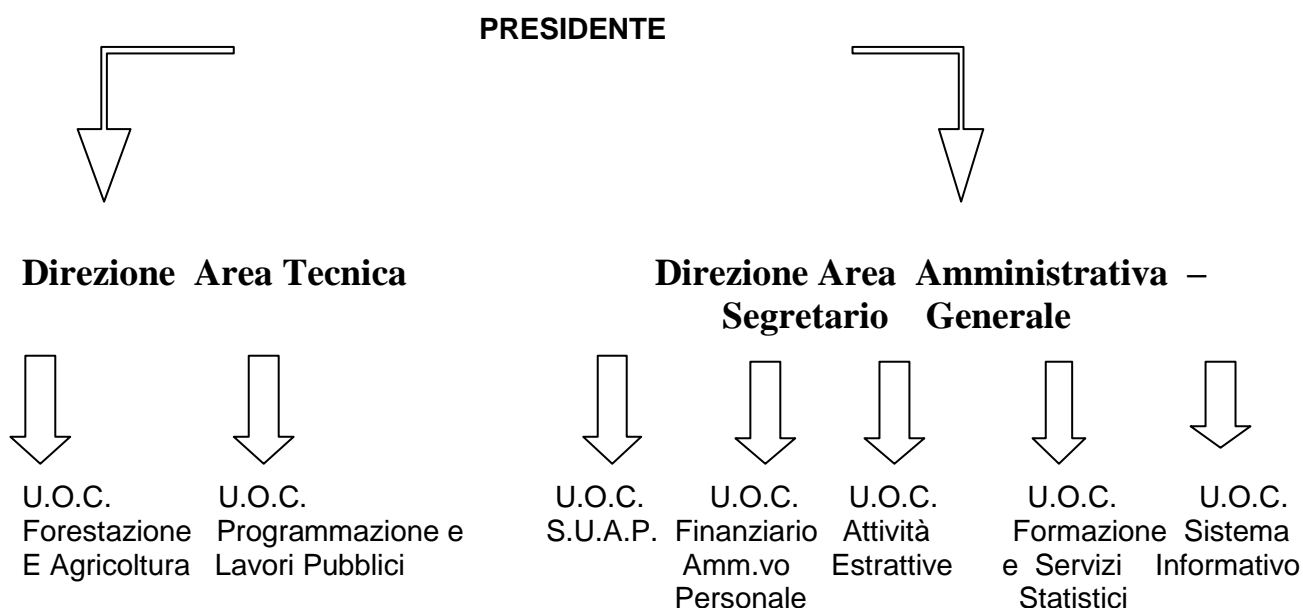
PRESIDENTE

Direzione Area Tecnica

Direzione Area Amministrativa – Segretario Generale

U.O.C. Forestazione E Agricoltura

U.O.C. Programmazione e Lavori Pubblici

U.O.C. S.U.A.P.

U.O.C. Finanziario Amm.vo Personale

U.O.C. Attività Estrattive

U.O.C. Formazione e Servizi Statistici

U.O.C. Sistema Informativo